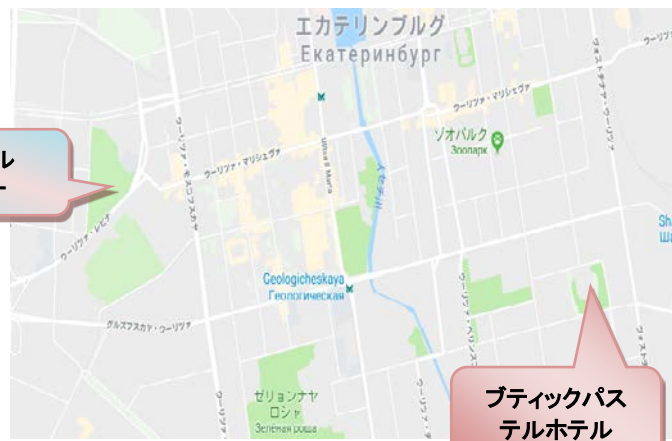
エカテリンブルグ
Екатеринбург

ル
ー

ウーリツァ・マリシェヴァ

ウーリツァ・マリシェヴァ

ウーリツァ・モスコフスカヤ

ウーリツァ・レピナ

ulitsa 8 Marta

ゾオパルク
Зоопарк

イセチ川

Geologicheskaya
Геологическая

グルズフスカヤ・ウーリツァ

ゼリョンナヤ
ロシャ
Зелёная роща

Sh
Ш

ブティックパス
テルホテル